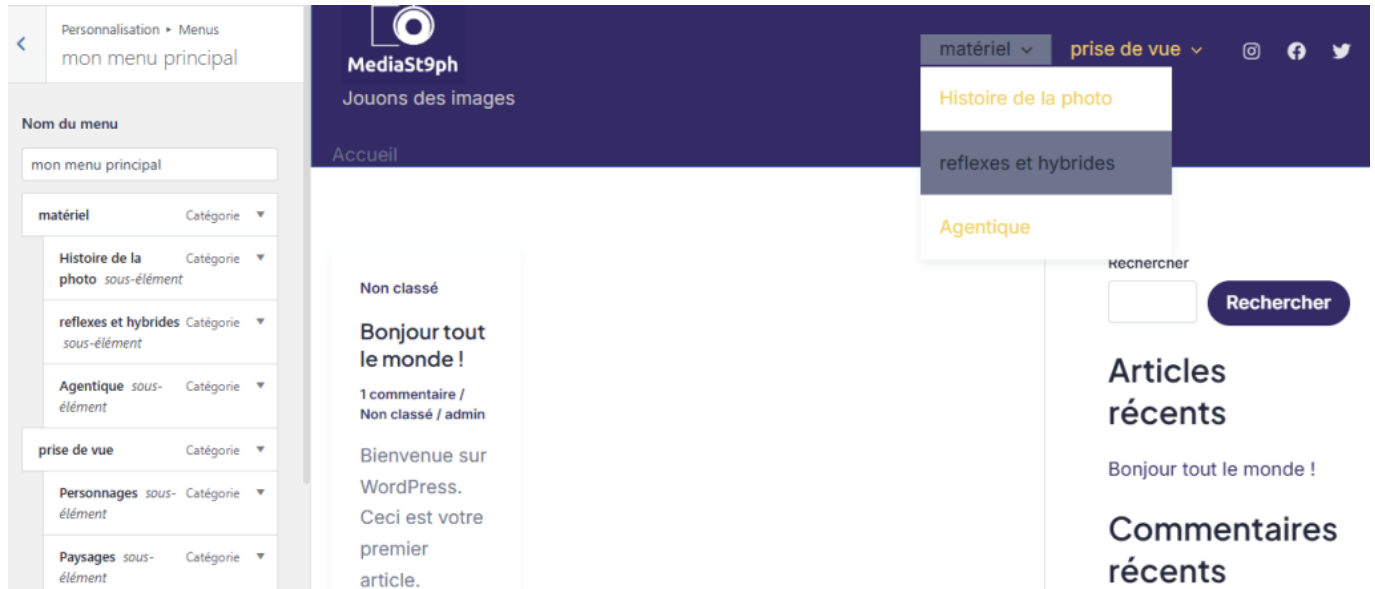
Personnalisation ▸ Menus
mon menu principal

Nom du menu

mon menu principal

matériel Catégorie

Histoire de la photo sous-élément Catégorie

reflexes et hybrides sous-élément Catégorie

Agentique sous-élément Catégorie

prise de vue Catégorie

Personnages sous-élément Catégorie

Paysages sous-élément Catégorie

MediaSt9ph
Jouons des images

matériel
prise de vue

Histoire de la photo
reflexes et hybrides
Agentique

Accueil

Non classé

Bonjour tout le monde !

1 commentaire / Non classé / admin

Bienvenue sur WordPress. Ceci est votre premier article.

Rechercher

Rechercher

Articles récents

Bonjour tout le monde !

Commentaires récents